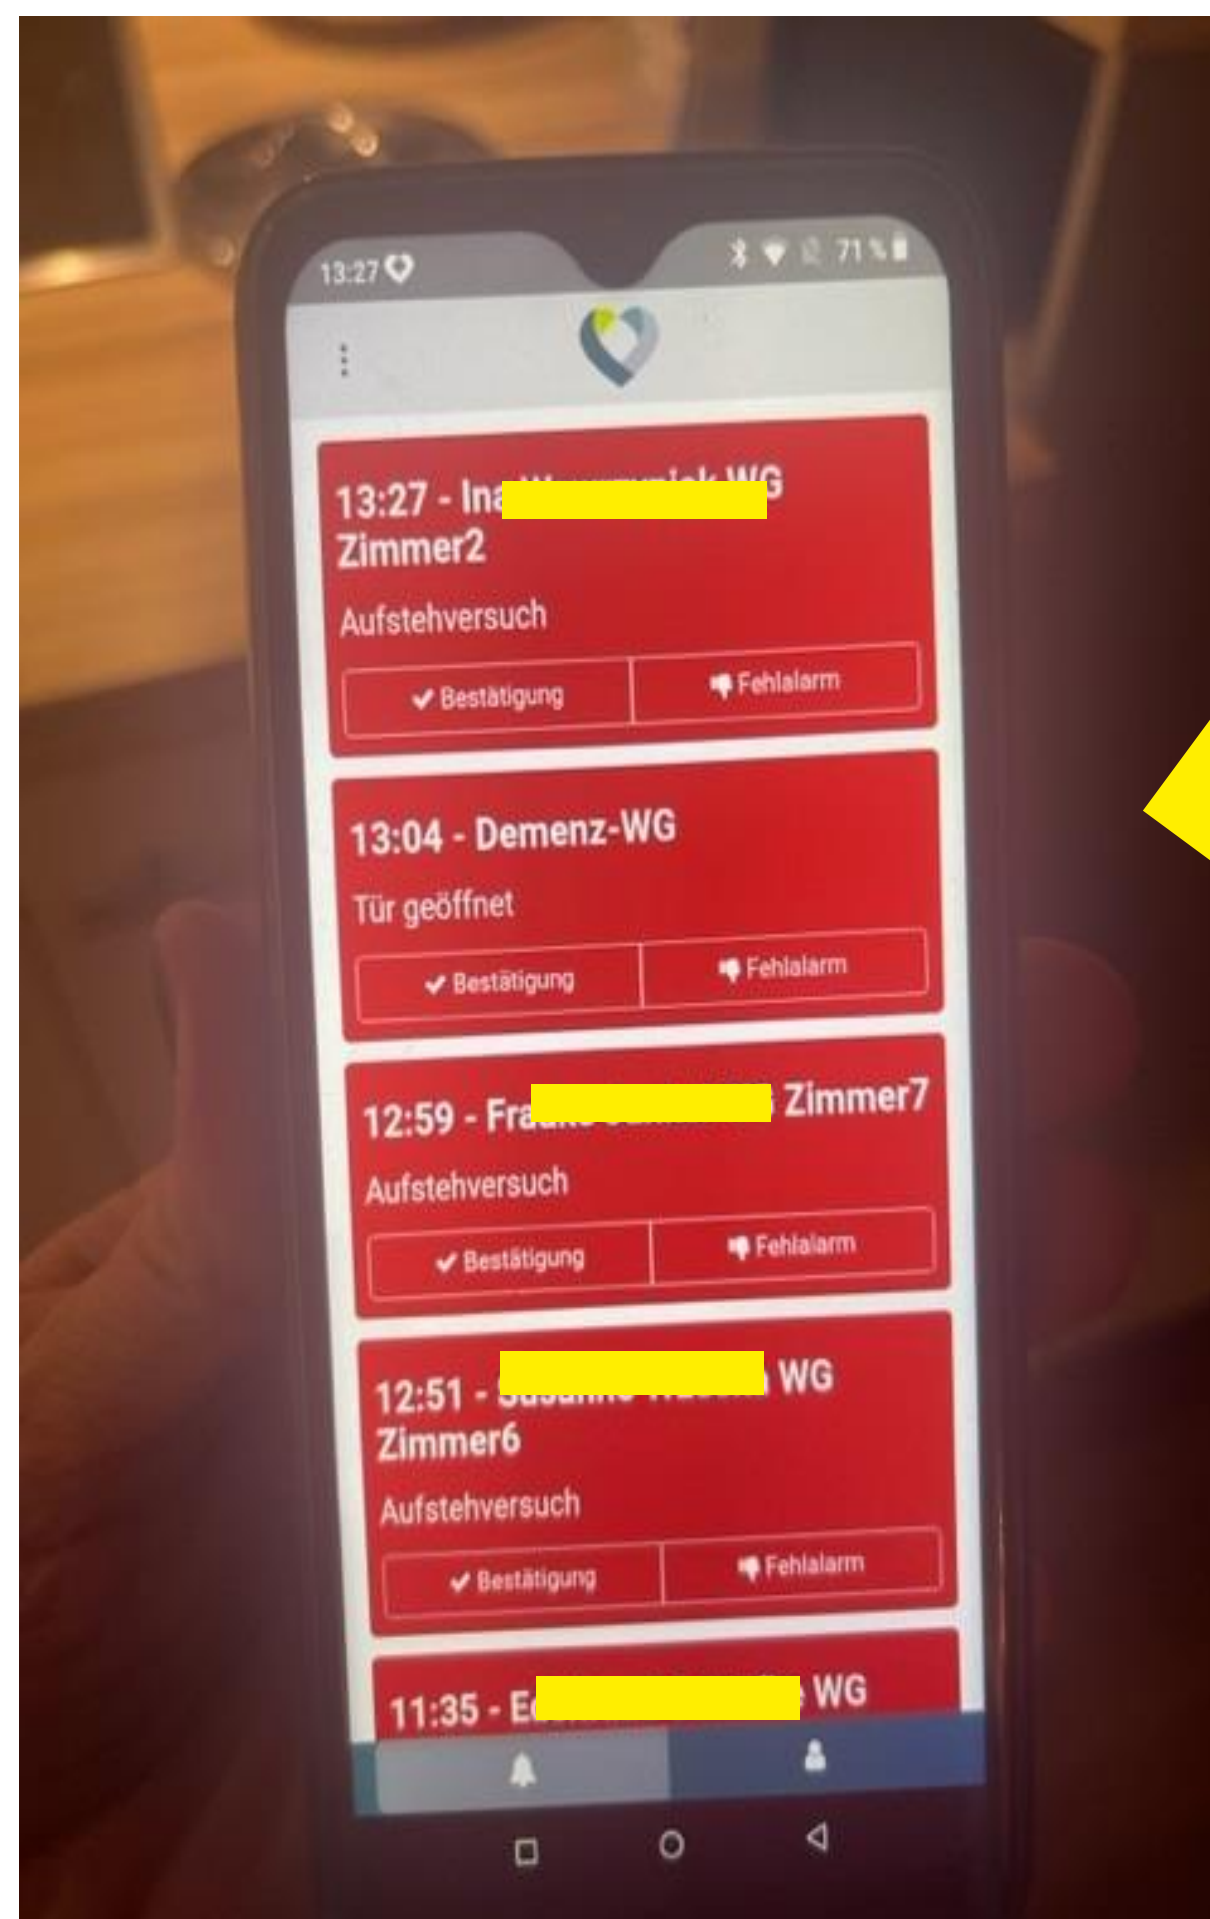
13:27 71 %

13:27 - Ina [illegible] WG
Zimmer2

Aufstehversuch

Bestätigung | Fehlalarm

13:04 - Demenz-WG

Tür geöffnet

Bestätigung | Fehlalarm

12:59 - Fra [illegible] Zimmer7

Aufstehversuch

Bestätigung | Fehlalarm

12:51 - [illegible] WG
Zimmer6

Aufstehversuch

Bestätigung | Fehlalarm

11:35 - E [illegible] WG